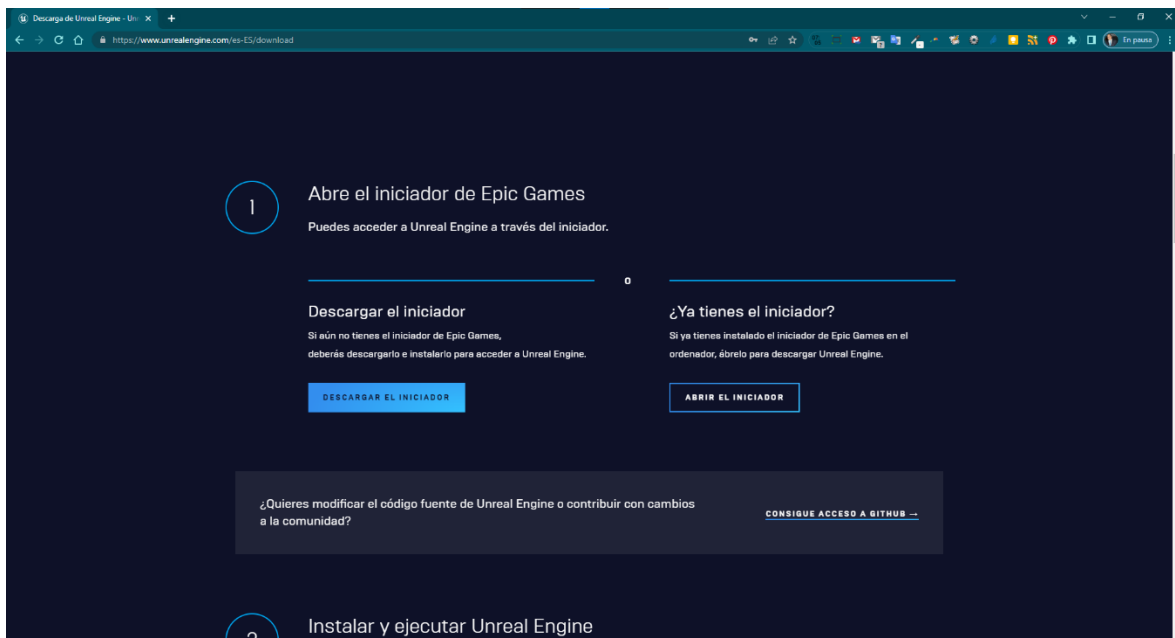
Descarga de Unreal Engine - Unr
https://www.unrealengine.com/es-ES/download
En pausa

1

Abre el iniciador de Epic Games

Puedes acceder a Unreal Engine a través del iniciador.

o

Descargar el iniciador

Si aún no tienes el iniciador de Epic Games, deberás descargarlo e instalarlo para acceder a Unreal Engine.

DESCARGAR EL INICIADOR

¿Ya tienes el iniciador?

Si ya tienes instalado el iniciador de Epic Games en el ordenador, ábrelo para descargar Unreal Engine.

ABRIR EL INICIADOR

¿Quieres modificar el código fuente de Unreal Engine o contribuir con cambios a la comunidad?

CONSIGUE ACCESO A GITHUB →

2

Instalar y ejecutar Unreal Engine